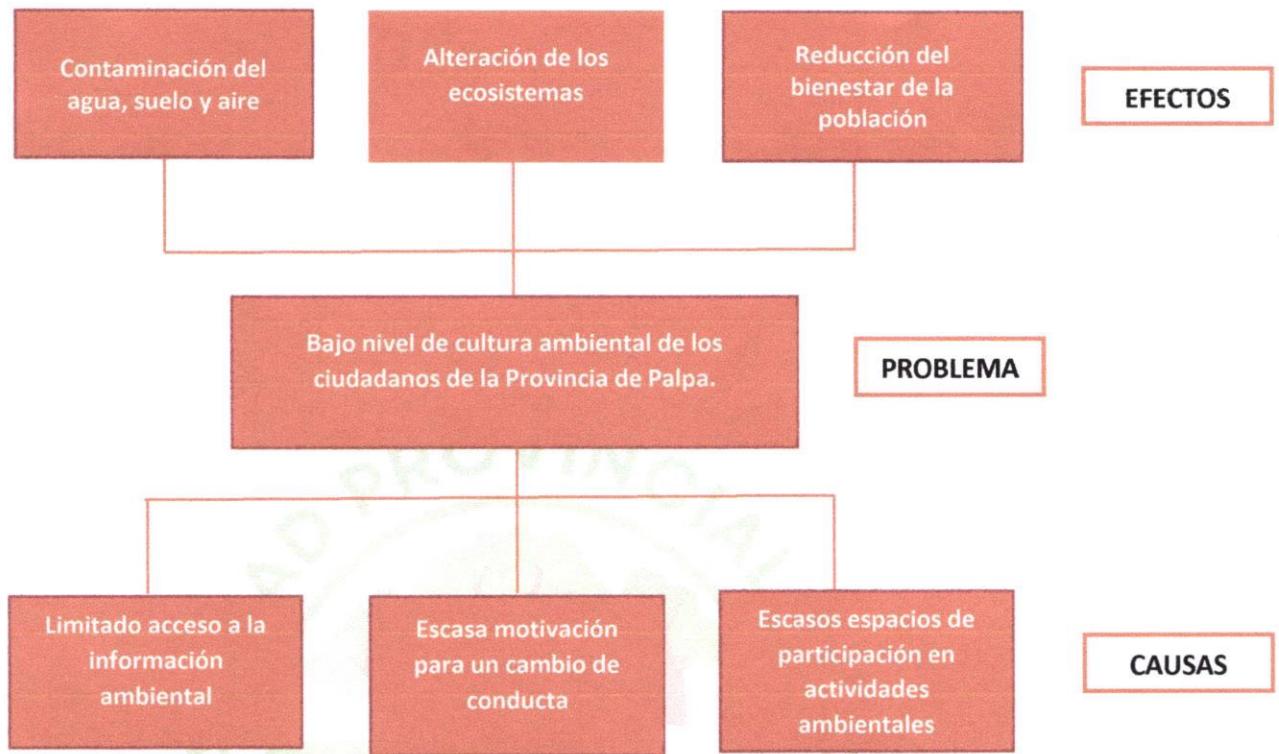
Contaminación del agua, suelo y aire

Alteración de los ecosistemas

Reducción del bienestar de la población

EFECTOS

Bajo nivel de cultura ambiental de los ciudadanos de la Provincia de Palpa.

PROBLEMA

Limitado acceso a la información ambiental

Escasa motivación para un cambio de conducta

Escasos espacios de participación en actividades ambientales

CAUSAS